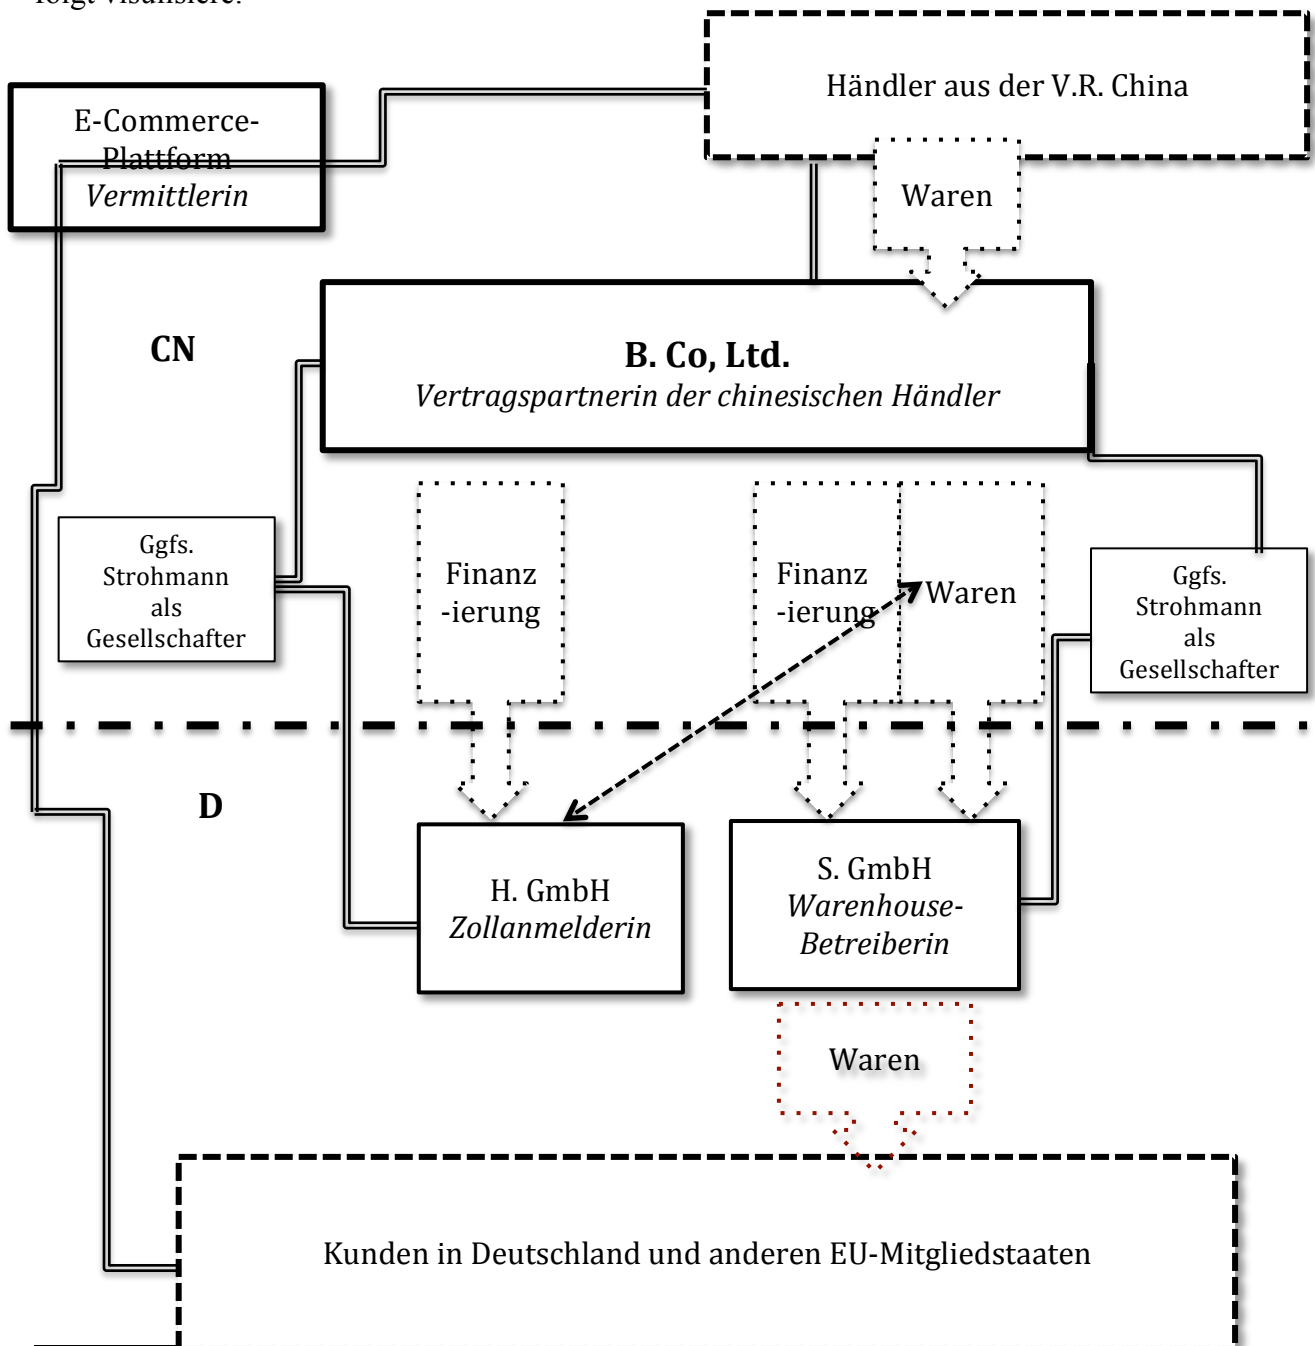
folgt visualisiere:

Händler aus der V.R. China

E-Commerce-Plattform
*Vermittlerin*

Waren

CN

**B. Co, Ltd.**
*Vertragspartnerin der chinesischen Händler*

Ggfs. Strohmann als Gesellschafter

Finanz-ierung

Finanz-ierung

Waren

Ggfs. Strohmann als Gesellschafter

D

H. GmbH
*Zollanmelderin*

S. GmbH
*Warenhouse-Betreiberin*

Waren

Kunden in Deutschland und anderen EU-Mitgliedstaaten